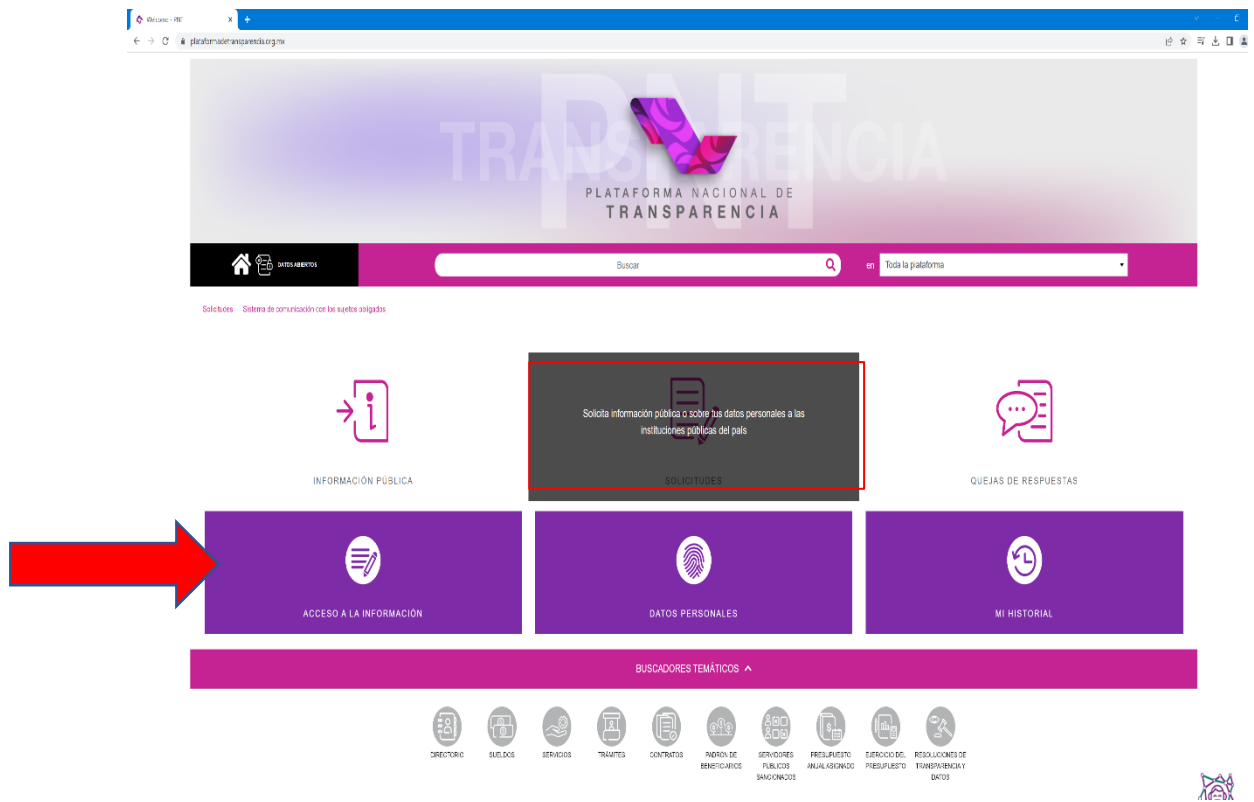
Welcome - PNT

plataformadetransparencia.org.mx

PNT
TRANSPARENCIA
PLATAFORMA NACIONAL DE
TRANSPARENCIA

DATOS ABIERTOS

Buscar

en Toda la plataforma

Solicitudes Sistema de comunicación con los sujetos obligados

INFORMACIÓN PÚBLICA

Solicita información pública o sobre tus datos personales a las instituciones públicas del país

SOLICITUDES

QUEJAS DE RESPUESTAS

ACCESO A LA INFORMACIÓN

DATOS PERSONALES

MI HISTORIAL

BUSCADORES TEMÁTICOS

DIRECTORIO

SUELDOS

SERVICIOS

TRÁMITES

CONTRATOS

PADRÓN DE BENEFICIARIOS

SERVIDORES PÚBLICOS SANCIONADOS

PRESUPUESTO ANUAL ASIGNADO

EJERCICIO DEL PRESUPUESTO

RESOLUCIONES DE TRANSPARENCIA Y DATOS